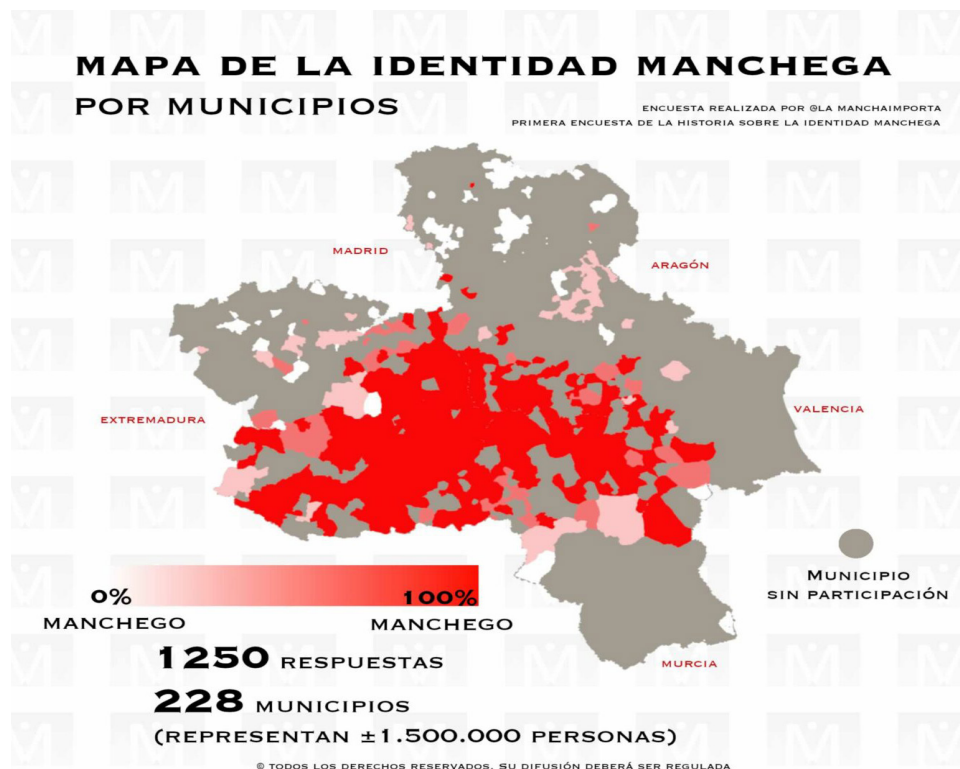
MAPA DE LA IDENTIDAD MANCHEGA
POR MUNICIPIOS

ENCUESTA REALIZADA POR @LA MANCHAIMPORTA
PRIMERA ENCUESTA DE LA HISTORIA SOBRE LA IDENTIDAD MANCHEGA

MADRID
ARAGÓN
EXTREMADURA
VALENCIA
MURCIA

0%
MANCHEGO
100%
MANCHEGO

MUNICIPIO
SIN PARTICIPACIÓN

1250 RESPUESTAS
228 MUNICIPIOS
(REPRESENTAN ±1.500.000 PERSONAS)

© TODOS LOS DERECHOS RESERVADOS. SU DIFUSIÓN DEBERÁ SER REGULADA